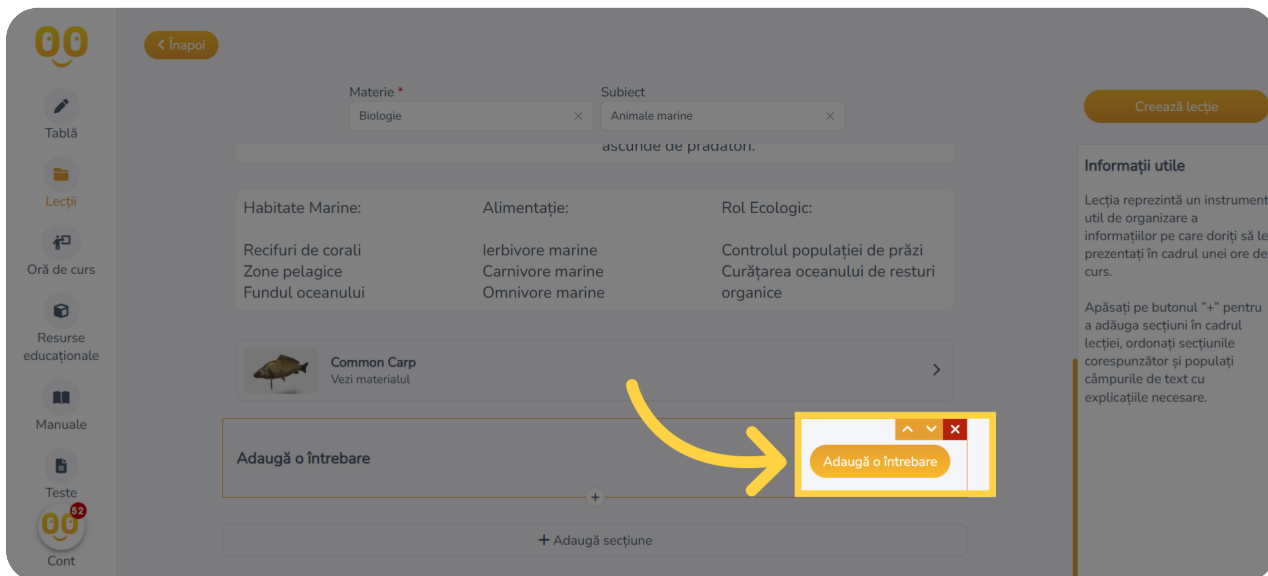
Tablă

Lecții

Oră de curs

Resurse educaționale

Manuale

Teste

52

Cont

Înapoi

Materie *
Biologie

Subiect
Animale marine

Creează lecție

ascunde de prădători.

| Habitate Marine: | Alimentație: | Rol Ecologic: |
|---|---|---|
| Recifuri de corali<br>Zone pelagice<br>Fundul oceanului | Ierbivore marine<br>Carnivore marine<br>Omnivore marine | Controlul populației de prăzi<br>Curățarea oceanului de resturi organice |

Common Carp
Vezi materialul

Adaugă o întrebare

Adaugă o întrebare

+ Adaugă secțiune

Informații utile

Lecția reprezintă un instrument util de organizare a informațiilor pe care doriți să le prezentați în cadrul unei ore de curs.

Apăsați pe butonul "+" pentru a adăuga secțiuni în cadrul lecției, ordonați secțiunile corespunzător și populați câmpurile de text cu explicațiile necesare.